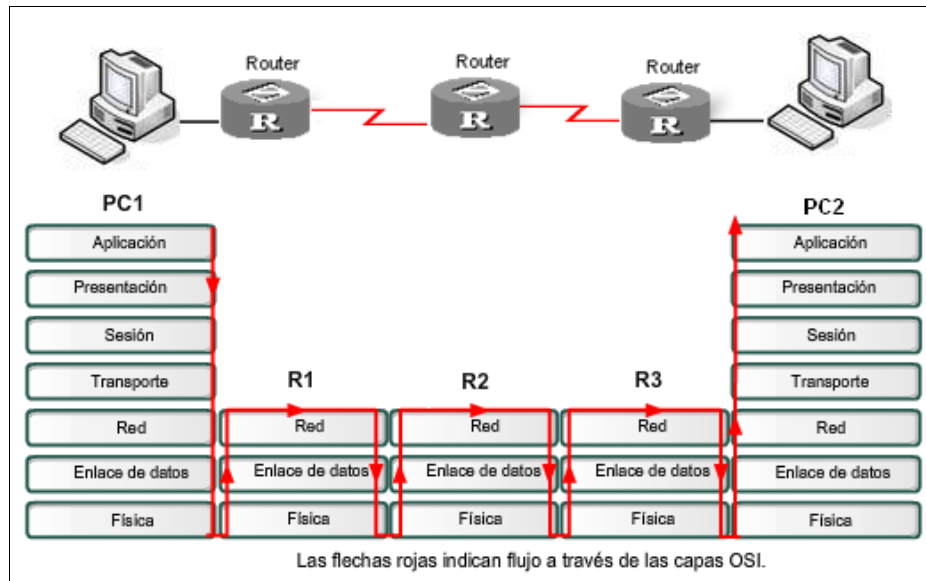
Router

Router

Router

PC1

Aplicación

Presentación

Sesión

Transporte

Red

Enlace de datos

Física

R1

Red

Enlace de datos

Física

R2

Red

Enlace de datos

Física

R3

Red

Enlace de datos

Física

PC2

Aplicación

Presentación

Sesión

Transporte

Red

Enlace de datos

Física

Las flechas rojas indican flujo a través de las capas OSI.